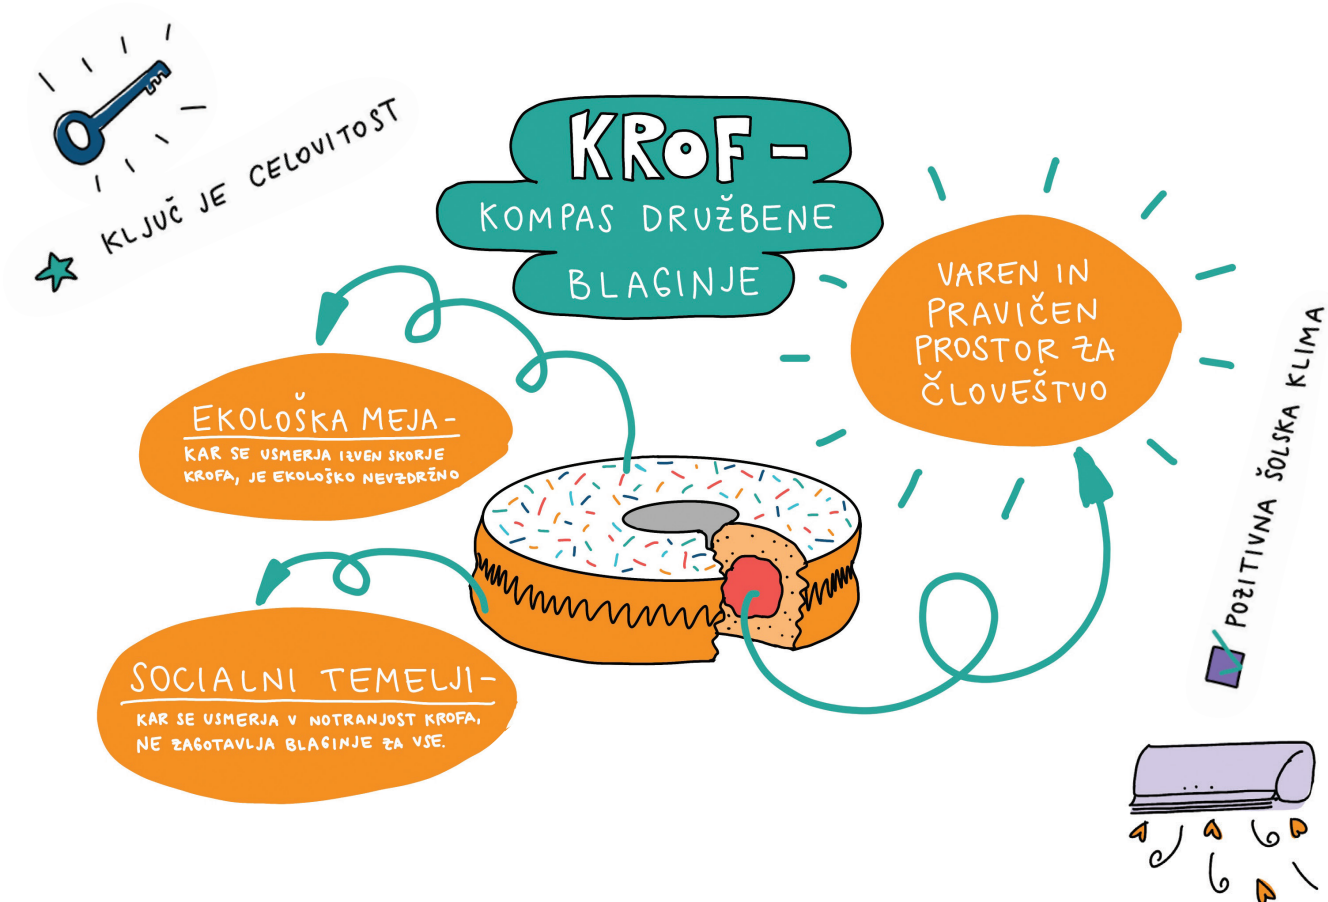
KLJUČ JE CELOVITOST

KROF –
KOMPAS DRUŽBENE BLAGINJE

VAREN IN PRAVIČEN PROSTOR ZA ČLOVEŠTVO

EKOLOŠKA MEJA –
KAR SE USMERJA IZVEN SKORJE KROFA, JE EKOLOŠKO NEVZDRŽNO

SOCIALNI TEMELJI –
KAR SE USMERJA V NOTRANJOST KROFA, NE ZAGOTAVLJA BLAGINJE ZA VSE.

POZITIVNA ŠOLSKA KLIMA